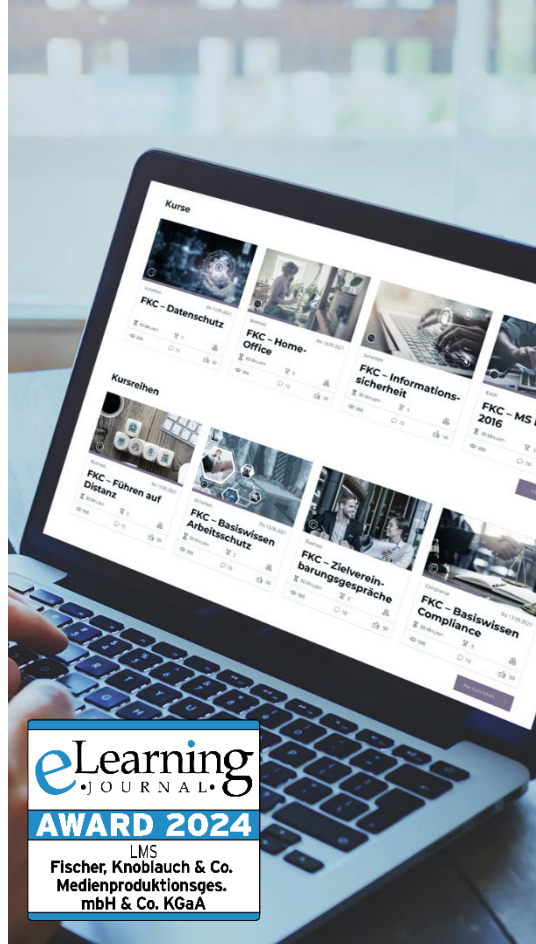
Kurse

FKC – Datenschutz

FKC – Home-Office

FKC – Informationssicherheit

FKC – MS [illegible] 2016

Kursreihen

FKC – Führen auf Distanz

FKC – Basiswissen Arbeitsschutz

FKC – Zielvereinbarungsgespräche

FKC – Basiswissen Compliance

eLearning
·JOURNAL·
AWARD 2024
LMS
Fischer, Knoblauch & Co. Medienproduktionsges. mbH & Co. KGaA